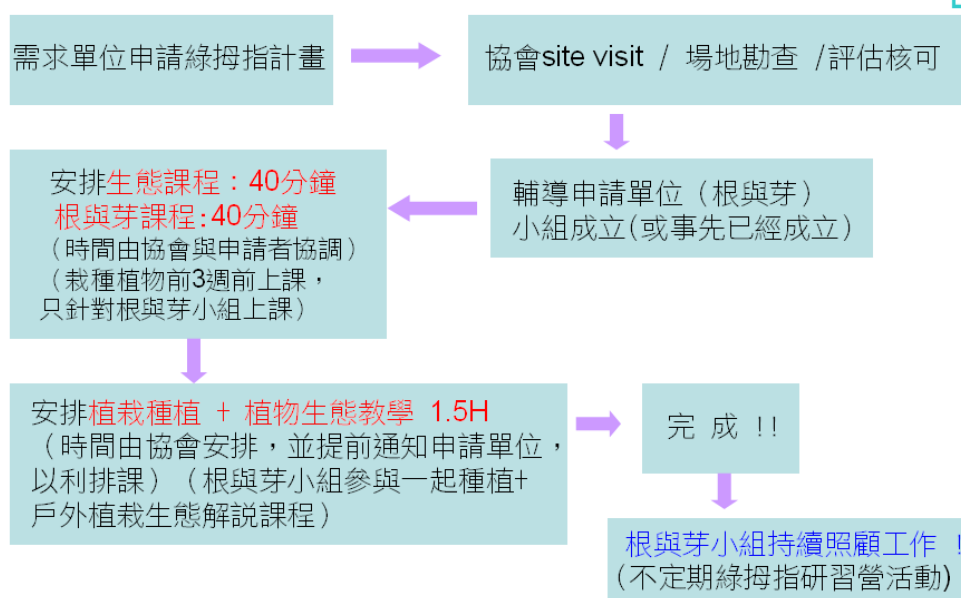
需求單位申請綠拇指計畫

協會site visit / 場地勘查 /評估核可

輔導申請單位（根與芽）小組成立(或事先已經成立)

安排生態課程：40分鐘
根與芽課程:40分鐘
（時間由協會與申請者協調）
（栽種植物前3週前上課，只針對根與芽小組上課）

安排植栽種植 + 植物生態教學 1.5H
（時間由協會安排，並提前通知申請單位，以利排課）（根與芽小組參與一起種植+戶外植栽生態解說課程）

完 成 !!

根與芽小組持續照顧工作 !
（不定期綠拇指研習營活動）